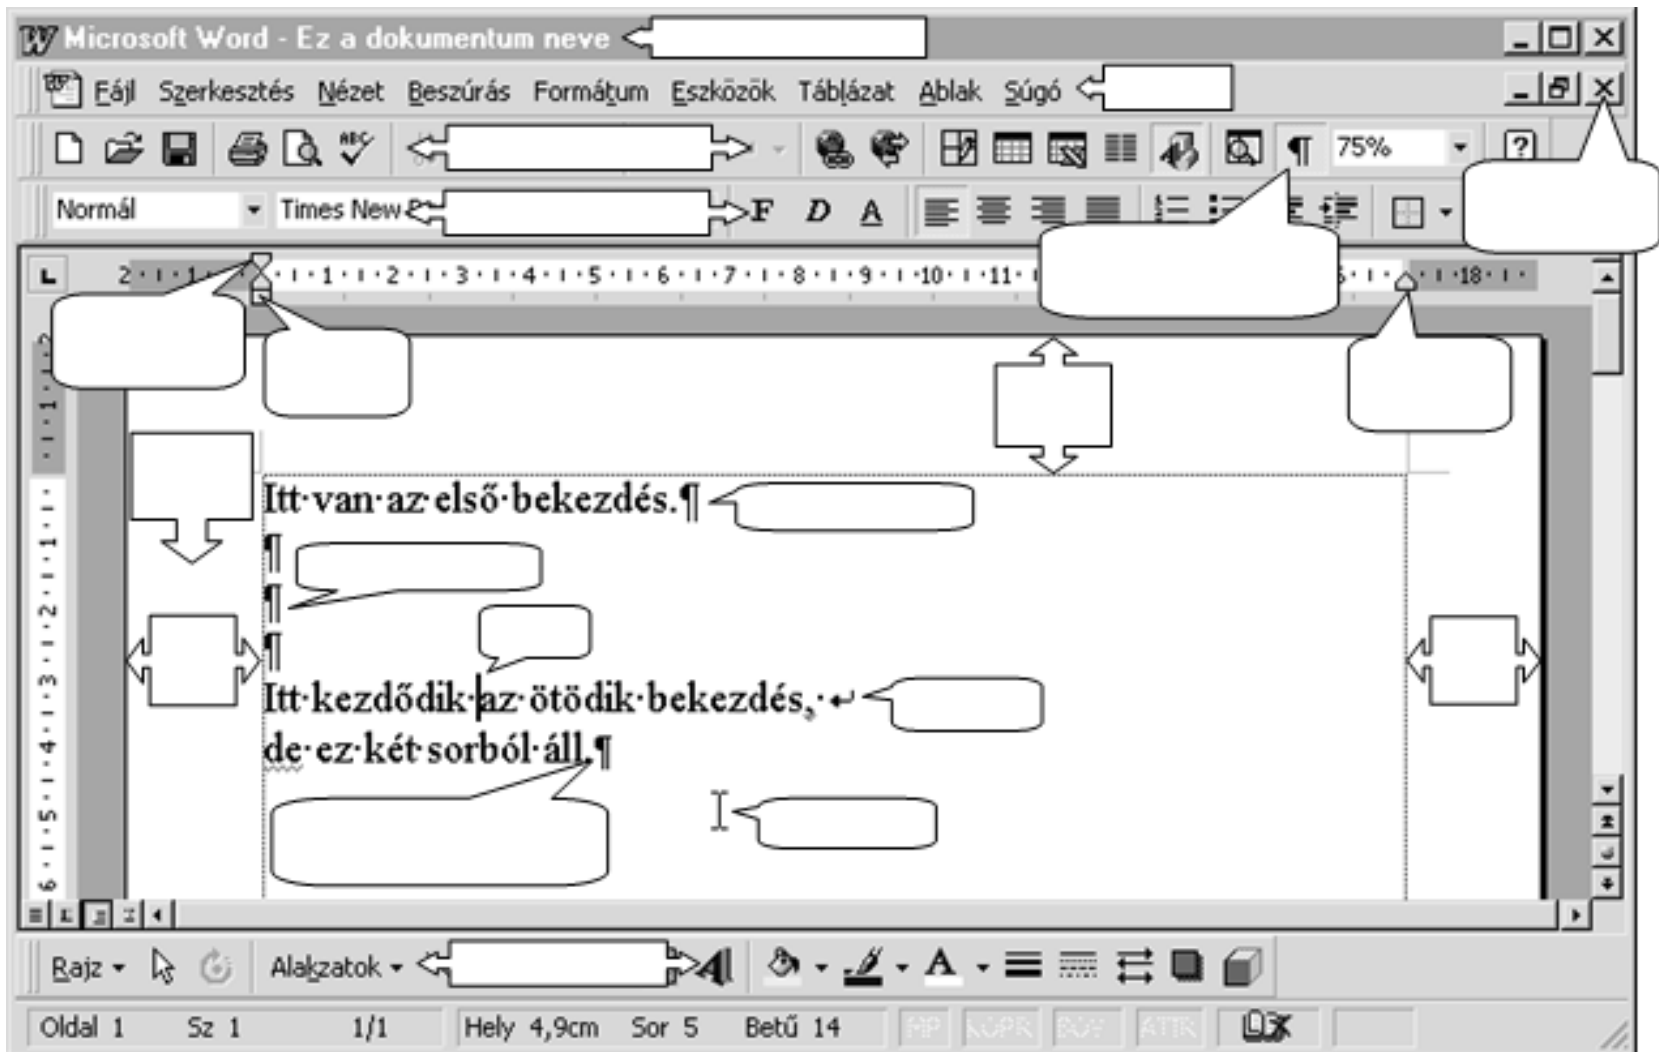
Microsoft Word - Ez a dokumentum neve

Fájl Szerkesztés Nézet Beszúrás Formátum Eszközök Táblázat Ablak Súgó

75%

Normál Times New F D A

2 · 1 · 1 · 1 · 1 · 2 · 1 · 3 · 1 · 4 · 1 · 5 · 1 · 6 · 1 · 7 · 1 · 8 · 1 · 9 · 1 · 10 · 1 · 11 · 18

Itt·van·az·első·bekezdés.¶
¶
¶
¶
Itt·kezdődik·az·ötödik·bekezdés,·↵
de·ez·két·sorból·áll.¶

Rajz Alakzatok

Oldal 1 Sz 1 1/1 Hely 4,9cm Sor 5 Betű 14 MP KOPR BOV ÁTÍR